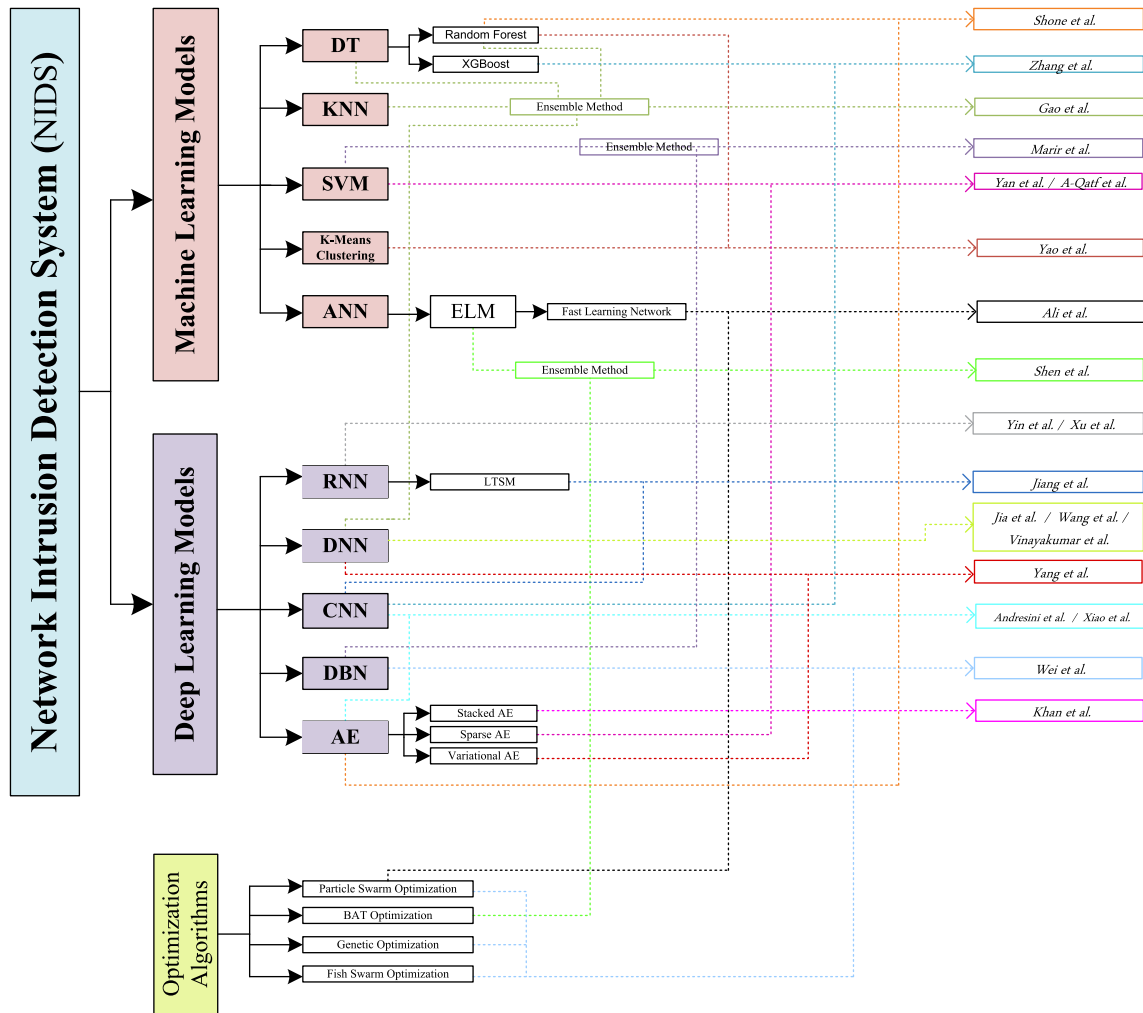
Network Intrusion Detection System (NIDS)

Machine Learning Models

DT
Random Forest
XGBoost
KNN
Ensemble Method
Ensemble Method
SVM
K-Means Clustering
ANN
ELM
Fast Learning Network
Ensemble Method

Deep Learning Models

RNN
LTSM
DNN
CNN
DBN
AE
Stacked AE
Sparse AE
Variational AE

Optimization Algorithms

Particle Swarm Optimization
BAT Optimization
Genetic Optimization
Fish Swarm Optimization

Shone et al.
Zhang et al.
Gao et al.
Marir et al.
Yan et al. / A-Qatf et al.
Yao et al.
Ali et al.
Shen et al.
Yin et al. / Xu et al.
Jiang et al.
Jia et al. / Wang et al. / Vinayakumar et al.
Yang et al.
Andresini et al. / Xiao et al.
Wei et al.
Khan et al.